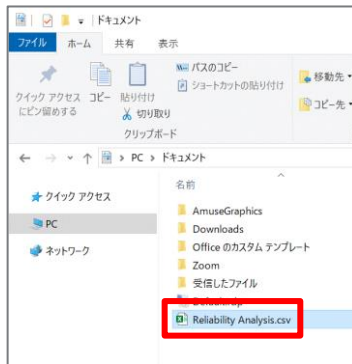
ドキュメント

ファイル ホーム 共有 表示

クイック アクセス にピン留めする コピー 貼り付け パスのコピー ショートカットの貼り付け 切り取り 移動先 コピー先

クリップボード

PC > ドキュメント

クイック アクセス

PC

ネットワーク

名前

AmuseGraphics

Downloads

Office のカスタム テンプレート

Zoom

受信したファイル

Reliability Analysis.csv